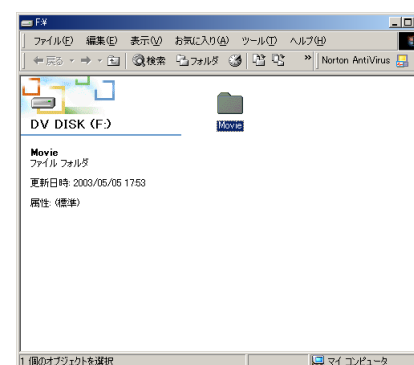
F:¥

ファイル(F) 編集(E) 表示(V) お気に入り(A) ツール(T) ヘルプ(H)

戻る 検索 フォルダ » Norton AntiVirus

DV DISK (F:)

Movie

Movie
ファイル フォルダ

更新日時: 2003/05/05 17:53

属性: (標準)

1 個のオブジェクトを選択

マイ コンピュータ